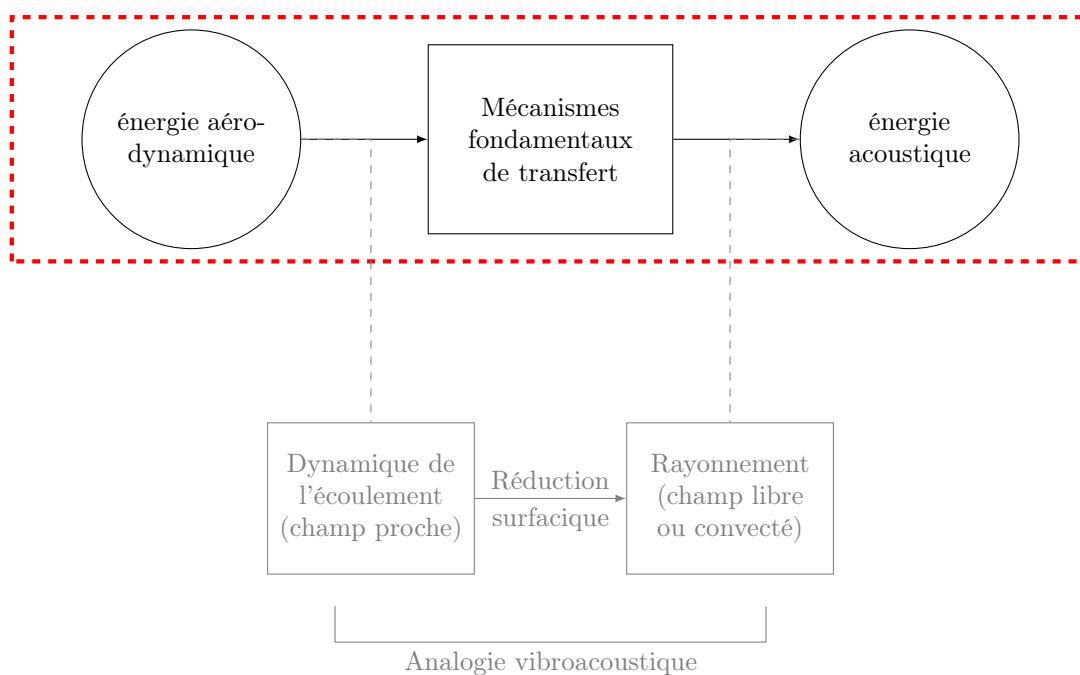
énergie aérodynamique

Mécanismes fondamentaux de transfert

énergie acoustique

Dynamique de l'écoulement (champ proche)

Réduction surfacique

Rayonnement (champ libre ou convecté)

Analogie vibroacoustique